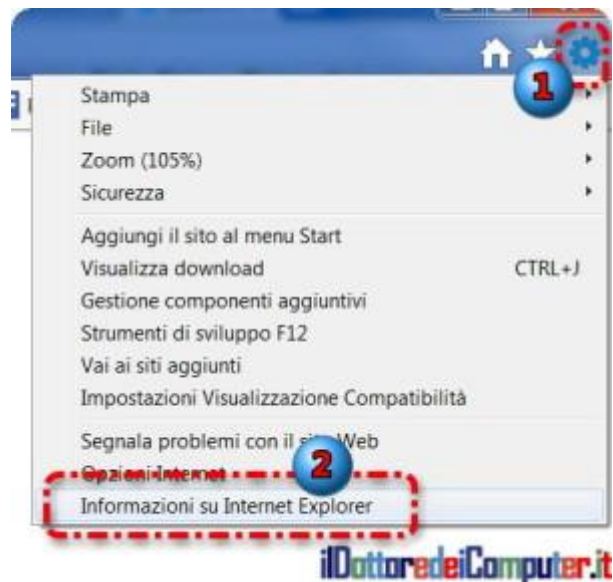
1

Stampa
File
Zoom (105%)
Sicurezza

Aggiungi il sito al menu Start
Visualizza download CTRL+J
Gestione componenti aggiuntivi
Strumenti di sviluppo F12
Vai ai siti aggiunti
Impostazioni Visualizzazione Compatibilità

Segnala problemi con il sito Web
Opzioni Internet
Informazioni su Internet Explorer

2

ilDottoredeiComputer.it